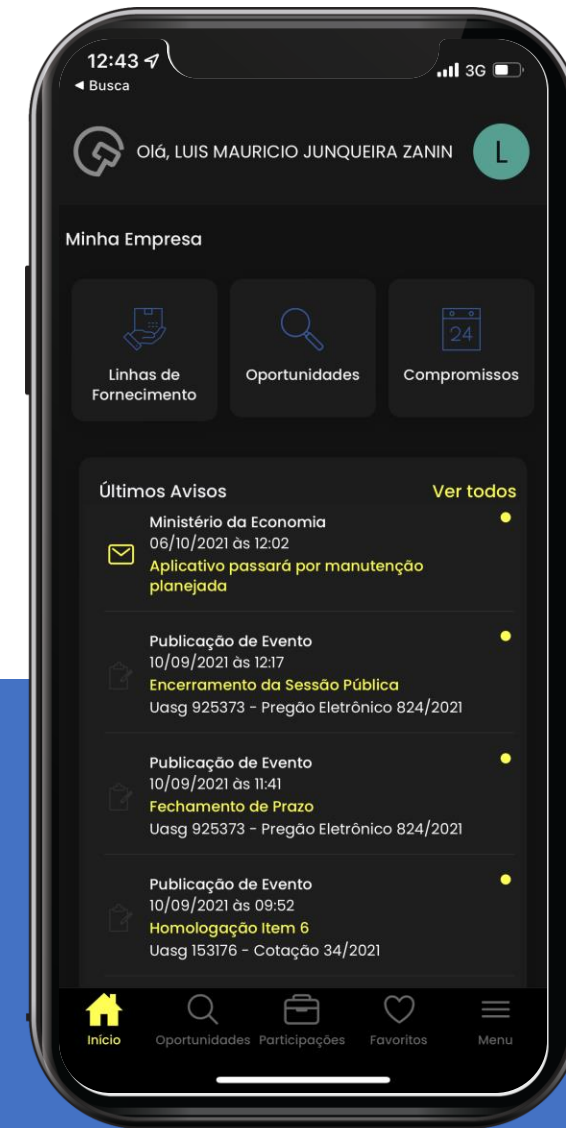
12:43
◂ Busca
3G

Olá, LUIS MAURICIO JUNQUEIRA ZANIN
L

Minha Empresa

Linhas de Fornecimento
Oportunidades
24
Compromissos

Últimos Avisos
Ver todos

Ministério da Economia
06/10/2021 às 12:02
Aplicativo passará por manutenção planejada

Publicação de Evento
10/09/2021 às 12:17
Encerramento da Sessão Pública
Uasg 925373 - Pregão Eletrônico 824/2021

Publicação de Evento
10/09/2021 às 11:41
Fechamento de Prazo
Uasg 925373 - Pregão Eletrônico 824/2021

Publicação de Evento
10/09/2021 às 09:52
Homologação Item 6
Uasg 153176 - Cotação 34/2021

Início
Oportunidades
Participações
Favoritos
Menu